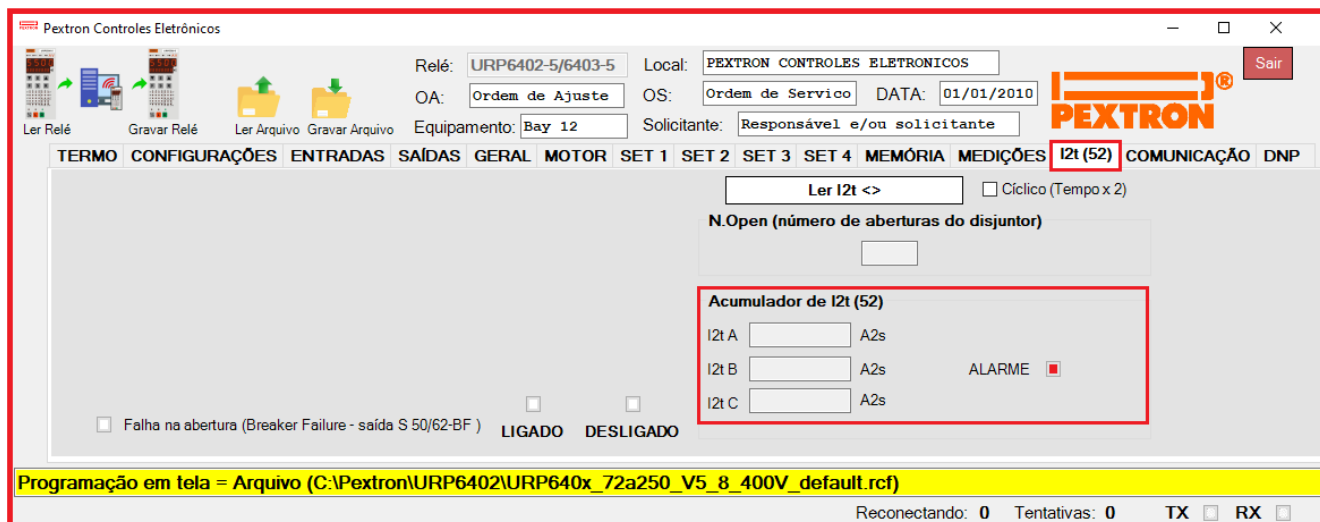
Pextron Controles Eletrônicos

Ler Relé Gravar Relé Ler Arquivo Gravar Arquivo

Relé: URP6402-5/6403-5 Local: PEXTRON CONTROLES ELETRONICOS
OA: Ordem de Ajuste OS: Ordem de Servico DATA: 01/01/2010
Equipamento: Bay 12 Solicitante: Responsável e/ou solicitante

PEXTRON

Sair

TERMO CONFIGURAÇÕES ENTRADAS SAÍDAS GERAL MOTOR SET 1 SET 2 SET 3 SET 4 MEMÓRIA MEDIÇÕES I2t (52) COMUNICAÇÃO DNP

Ler I2t <>
Cíclico (Tempo x 2)

N.Open (número de aberturas do disjuntor)

Acumulador de I2t (52)
I2t A A2s
I2t B A2s ALARME
I2t C A2s

Falha na abertura (Breaker Failure - saída S 50/62-BF )
LIGADO DESLIGADO

Programação em tela = Arquivo (C:\Pextron\URP6402\URP640x_72a250_V5_8_400V_default.rcf)

Reconectando: 0 Tentativas: 0 TX RX